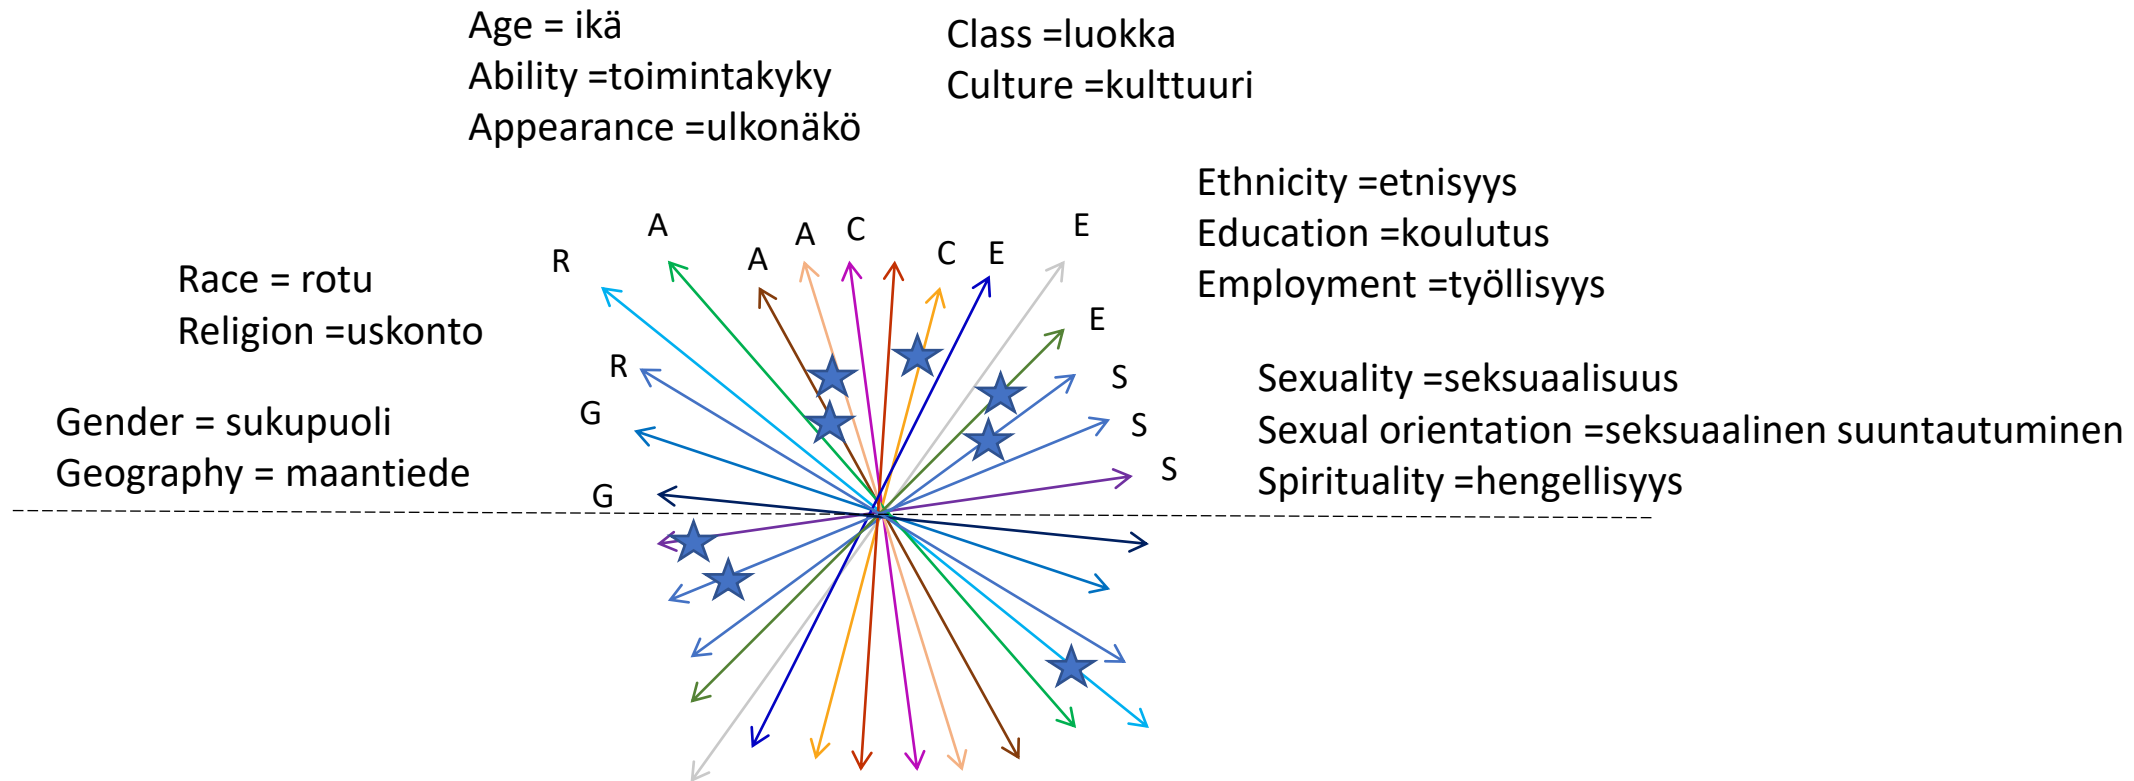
Age = ikä
Ability =toimintakyky
Appearance =ulkonäkö

Class =luokka
Culture =kulttuuri

Ethnicity =etnisyys
Education =koulutus
Employment =työllisyys

Race = rotu
Religion =uskonto

Sexuality =seksuaalisuus
Sexual orientation =seksuaalinen suuntautuminen
Spirituality =hengellisyys

Gender = sukupuoli
Geography = maantiede

A A A C C E E E R R G G S S S